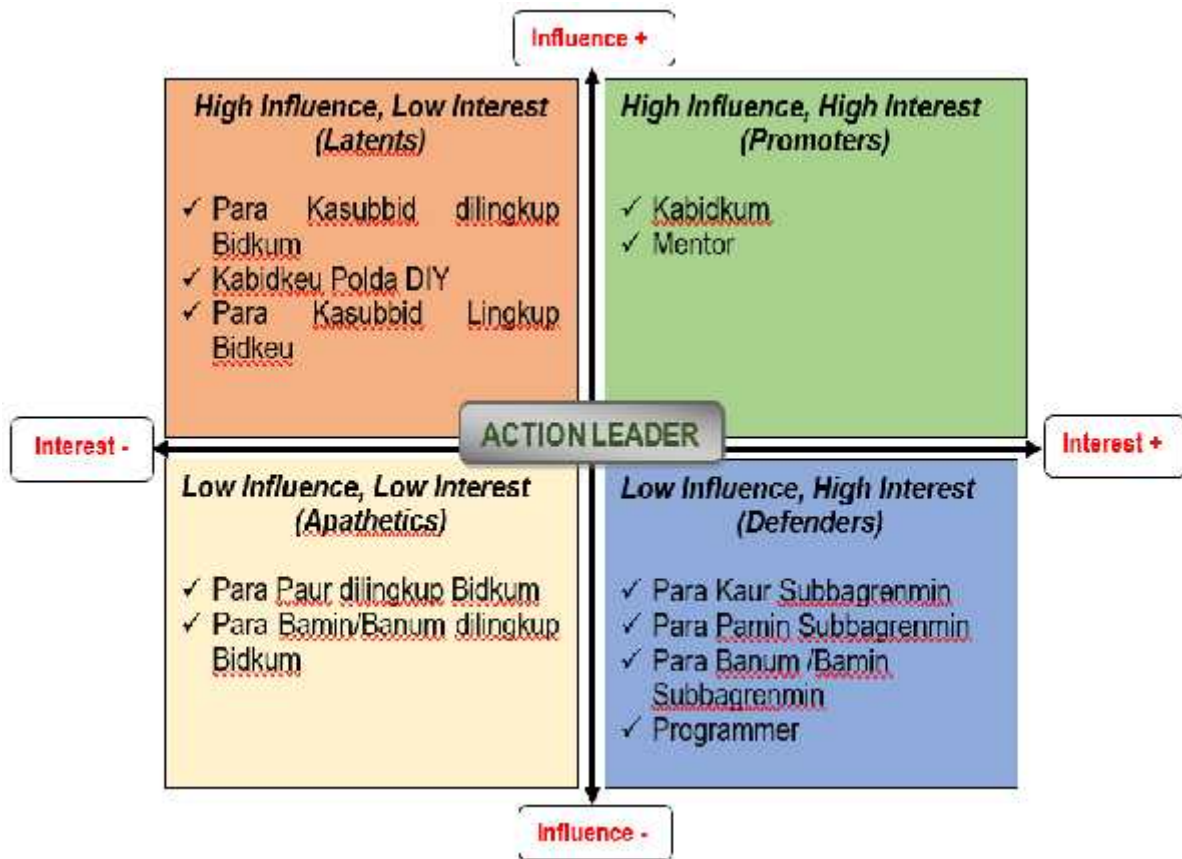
Influence +

High Influence, Low Interest
(Latents)

✓ Para Kasubbid dilingkup Bidkum
✓ Kabidkeu Polda DIY
✓ Para Kasubbid Lingkup Bidkeu

High Influence, High Interest
(Promoters)

✓ Kabidkum
✓ Mentor

Interest -

ACTION LEADER

Interest +

Low Influence, Low Interest
(Apathetics)

✓ Para Paur dilingkup Bidkum
✓ Para Bamin/Banum dilingkup Bidkum

Low Influence, High Interest
(Defenders)

✓ Para Kaur Subbagrenmin
✓ Para Pamin Subbagrenmin
✓ Para Banum /Bamin Subbagrenmin
✓ Programmer

Influence -